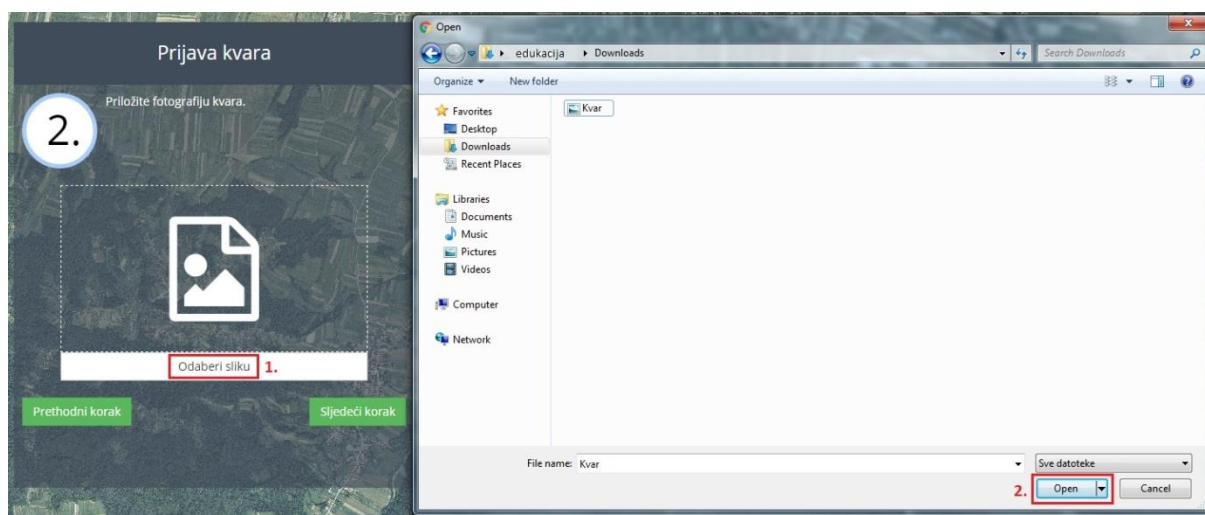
Prijava kvara

2.

Priložite fotografiju kvara.

Odaberi sliku 1.

Prethodni korak

Sljedeći korak

Open

edukacija ▸ Downloads

Search Downloads

Organize ▾

New folder

Favorites

Desktop

Downloads

Recent Places

Libraries

Documents

Music

Pictures

Videos

Computer

Network

Kvar

File name: Kvar

Sve datoteke

2. Open

Cancel